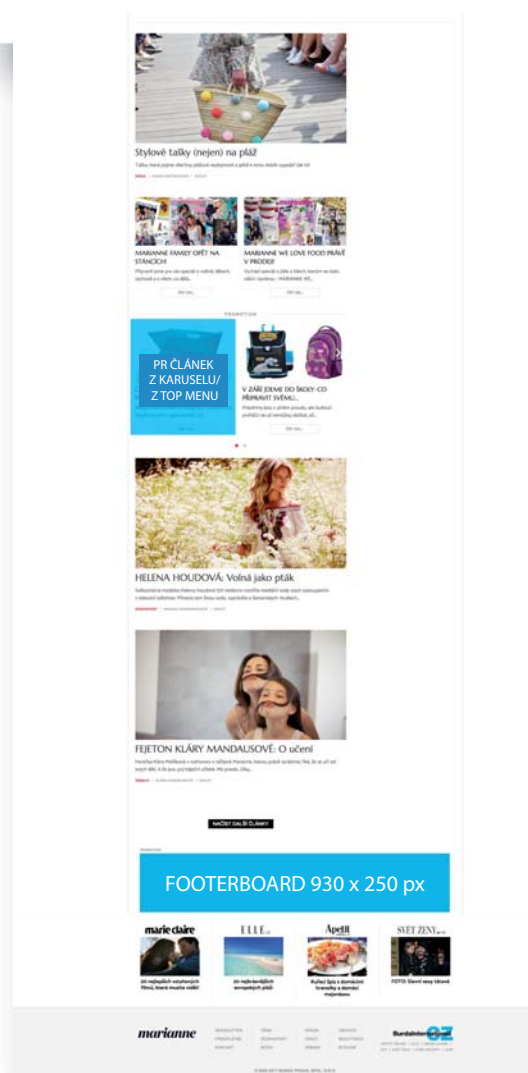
Stylové tašky (nejen) na pláž

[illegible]

MARIANNE FAMILY OPĚT NA STÁNCÍCH!

MARIANNE WE LOVE FOOD PRÁVĚ V PRODEJI

PROMOTION

PR ČLÁNEK Z KARUSELU/ Z TOP MENU

V ZÁŘÍ JDEME DO ŠKOLY: CO PŘIPRAVIT SVÉMU...

HELENA HOUDOVÁ: Volná jako pták

FEJETON KLÁRY MANDAUSOVÉ: O učení

NAČÍST DALŠÍ ČLÁNKY

FOOTERBOARD 930 x 250 px

marie claire

ELLE

Apetit

SVĚT ŽENY

marianne

BurdaInternational